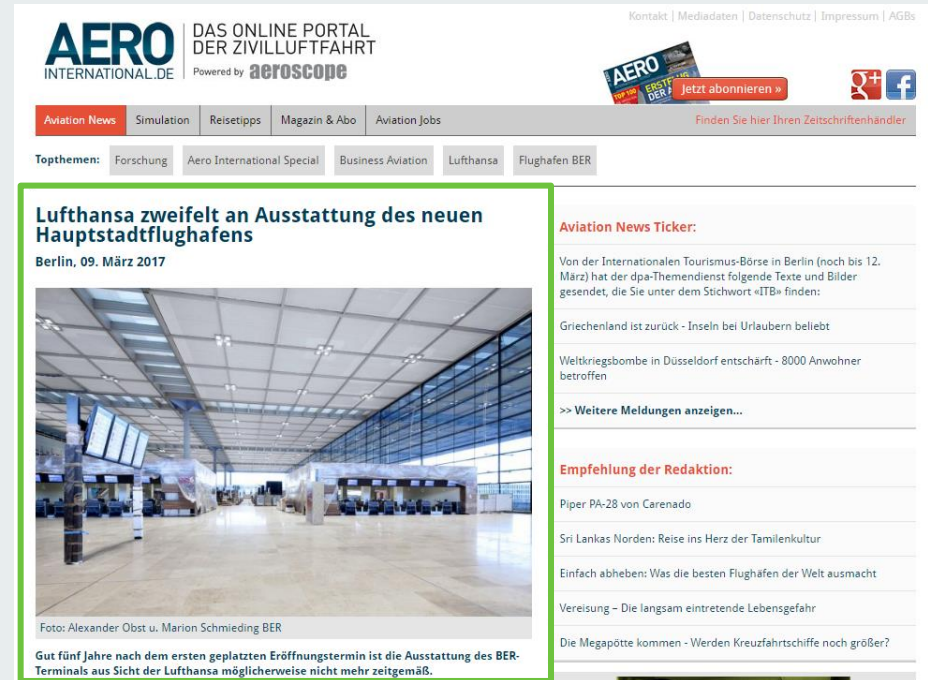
AERO INTERNATIONAL.DE

DAS ONLINE PORTAL DER ZIVILLUFTFAHRT

Powered by aeroscope

Kontakt | Mediadaten | Datenschutz | Impressum | AGBs

AERO

Jetzt abonnieren »

Aviation News | Simulation | Reisetipps | Magazin & Abo | Aviation Jobs

Finden Sie hier Ihren Zeitschriftenhändler

Topthemen: Forschung | Aero International Special | Business Aviation | Lufthansa | Flughafen BER

Lufthansa zweifelt an Ausstattung des neuen Hauptstadtflughafens

Berlin, 09. März 2017

Foto: Alexander Obst u. Marion Schmieding BER

Gut fünf Jahre nach dem ersten geplatzten Eröffnungstermin ist die Ausstattung des BER-Terminals aus Sicht der Lufthansa möglicherweise nicht mehr zeitgemäß.

Aviation News Ticker:

Von der Internationalen Tourismus-Börse in Berlin (noch bis 12. März) hat der dpa-Themendienst folgende Texte und Bilder gesendet, die Sie unter dem Stichwort «ITB» finden:

Griechenland ist zurück - Inseln bei Urlaubern beliebt

Weltkriegsbombe in Düsseldorf entschärft - 8000 Anwohner betroffen

>> Weitere Meldungen anzeigen...

Empfehlung der Redaktion:

Piper PA-28 von Carenado

Sri Lankas Norden: Reise ins Herz der Tamilenkultur

Einfach abheben: Was die besten Flughäfen der Welt ausmacht

Vereisung – Die langsam eintretende Lebensgefahr

Die Megapötte kommen - Werden Kreuzfahrtschiffe noch größer?